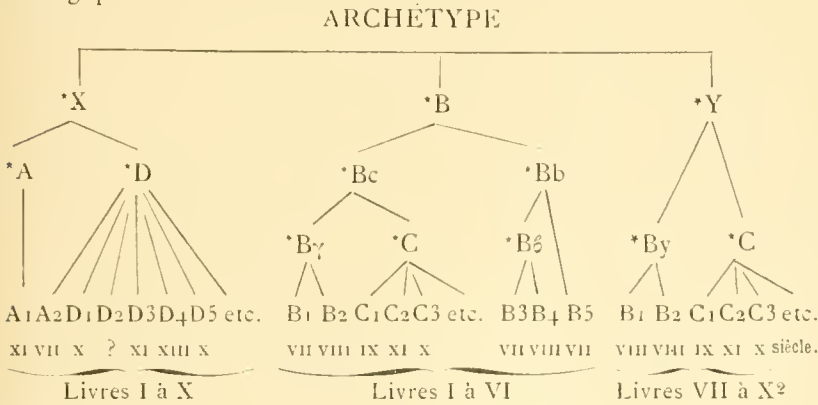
ARCHÉTYPE

*X

*B

*Y

*A

*D

*Bc

*Bb

*Bγ

*C

*Bδ

*By

*C

A1 A2 D1 D2 D3 D4 D5 etc.

XI VII X ? XI XIII X

B1 B2 C1 C2 C3 etc.

VII VIII IX XI X

B3 B4 B5

VII VIII VII

B1 B2 C1 C2 C3 etc.

VIII VIII IX XI X siècle.

Livres I à X

Livres I à VI

Livres VII à X$^2$